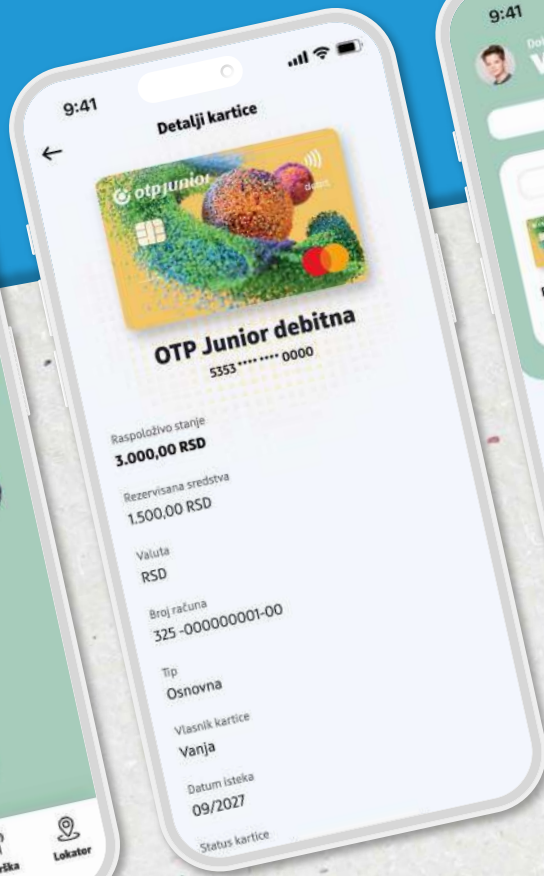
9:41

Detalji kartice

otpjunior

debit

OTP Junior debitna

5353 •••• •••• 0000

Raspoloživo stanje

3.000,00 RSD

Rezervisana sredstva

1.500,00 RSD

Valuta

RSD

Broj računa

325 -000000001-00

Tip

Osnovna

Vlasnik kartice

Vanja

Datum isteka

09/2027

Status kartice

9:41

Do

V

ška

Lokator